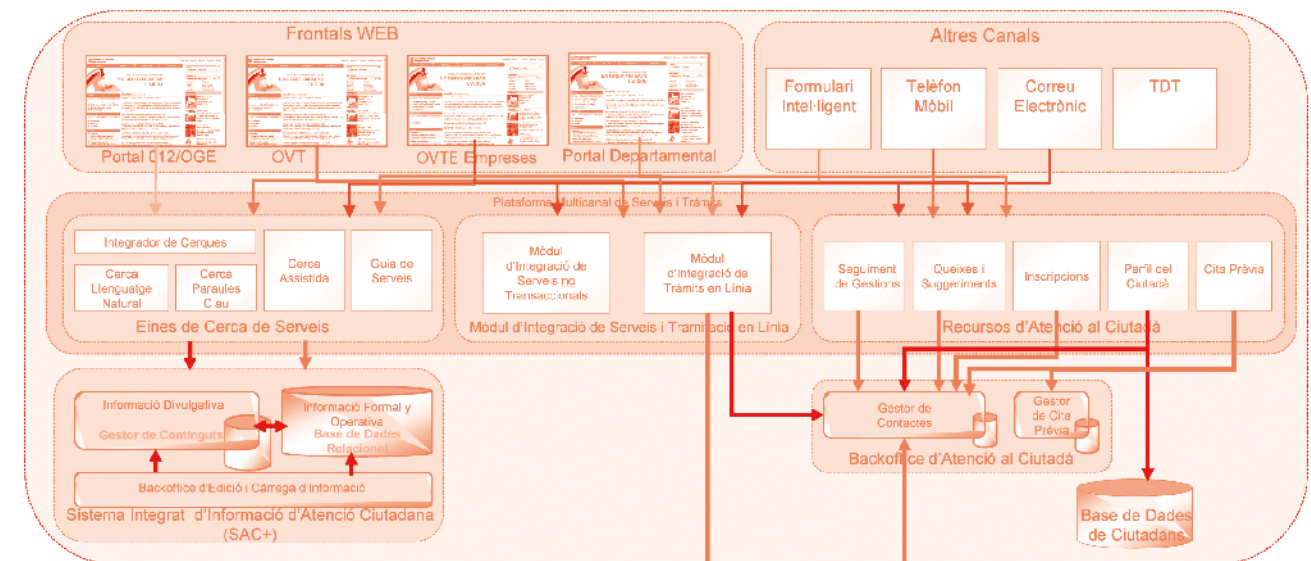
Frontals WEB

Portal 012/OGE

OVT

OVTE Empreses

Portal Departamental

Altres Canals

Formulari Intel·ligent

Telèfon Mòbil

Correu Electrònic

TDT

Plataforma Multicanal de Serveis i Tràmits

Integrador de Cerques

Cerca Llenguatge Natural

Cerca Paraules Clau

Cerca Assistida

Guia de Serveis

Eines de Cerca de Serveis

Mòdul d'Integració de Serveis no Transaccionals

Mòdul d'Integració de Tràmits en Línia

Mòdul d'Integració de Serveis i Tramitació en Línia

Seguiment de Gestions

Queixes i Suggeriments

Inscripcions

Perfil del Ciutadà

Cita Prèvia

Recursos d'Atenció al Ciutadà

Informació Divulgativa

Gestor de Continguts

Informació Formal y Operativa Base de Dades Relacional

Backoffice d'Edició i Càrrega d'Informació

Sistema Integrat d'Informació d'Atenció Ciutadana (SAC+)

Gestor de Contactes

Gestor de Cita Prèvia

Backoffice d'Atenció al Ciutadà

Base de Dades de Ciutadans